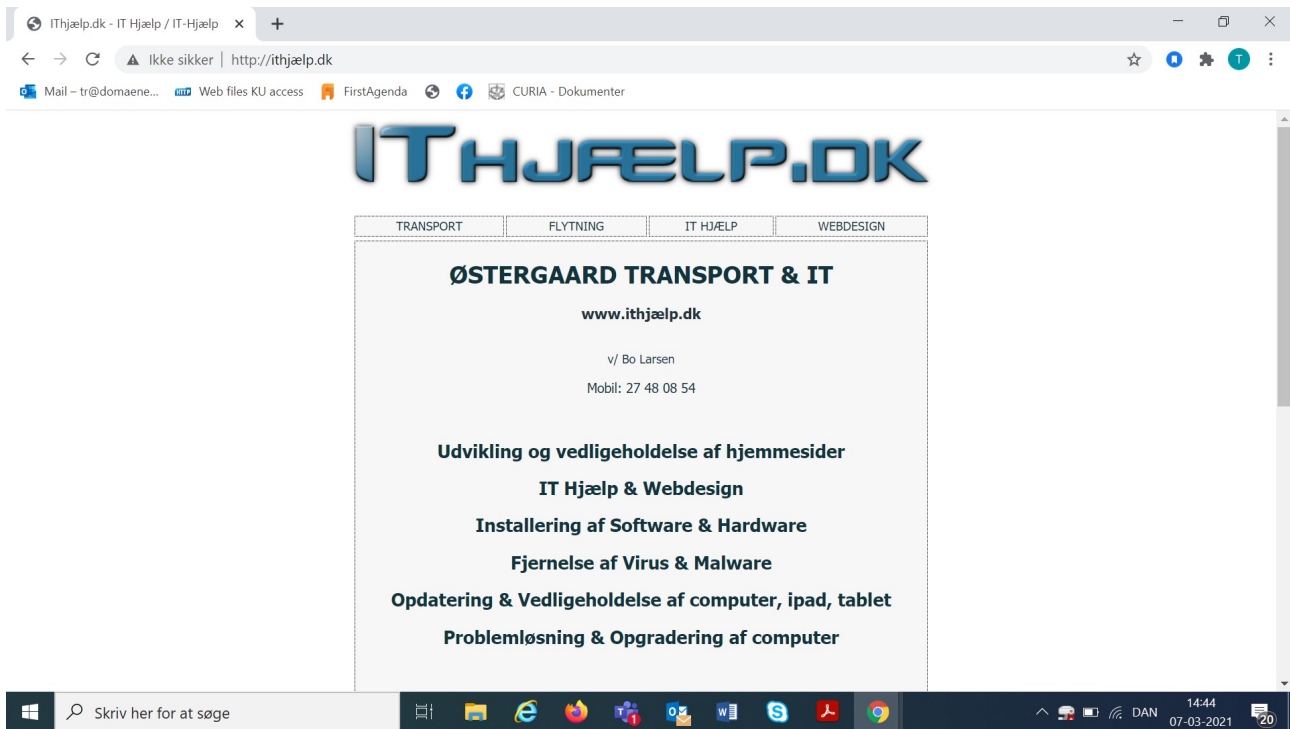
ITHJÆLP.DK - IT Hjælp / IT-Hjælp ×

Ikke sikker | http://ithjælp.dk

Mail – tr@domaene... Web files KU access FirstAgenda CURIA - Dokumenter

ITHJÆLP.DK

| TRANSPORT | FLYTNING | IT HJÆLP | WEBDESIGN |
|---|---|---|---|

ØSTERGAARD TRANSPORT & IT

www.ithjælp.dk

v/ Bo Larsen

Mobil: 27 48 08 54

Udvikling og vedligeholdelse af hjemmesider

IT Hjælp & Webdesign

Installering af Software & Hardware

Fjernelse af Virus & Malware

Opdatering & Vedligeholdelse af computer, ipad, tablet

Problemløsning & Opgradering af computer

Skriv her for at søge

DAN 14:44 07-03-2021 20